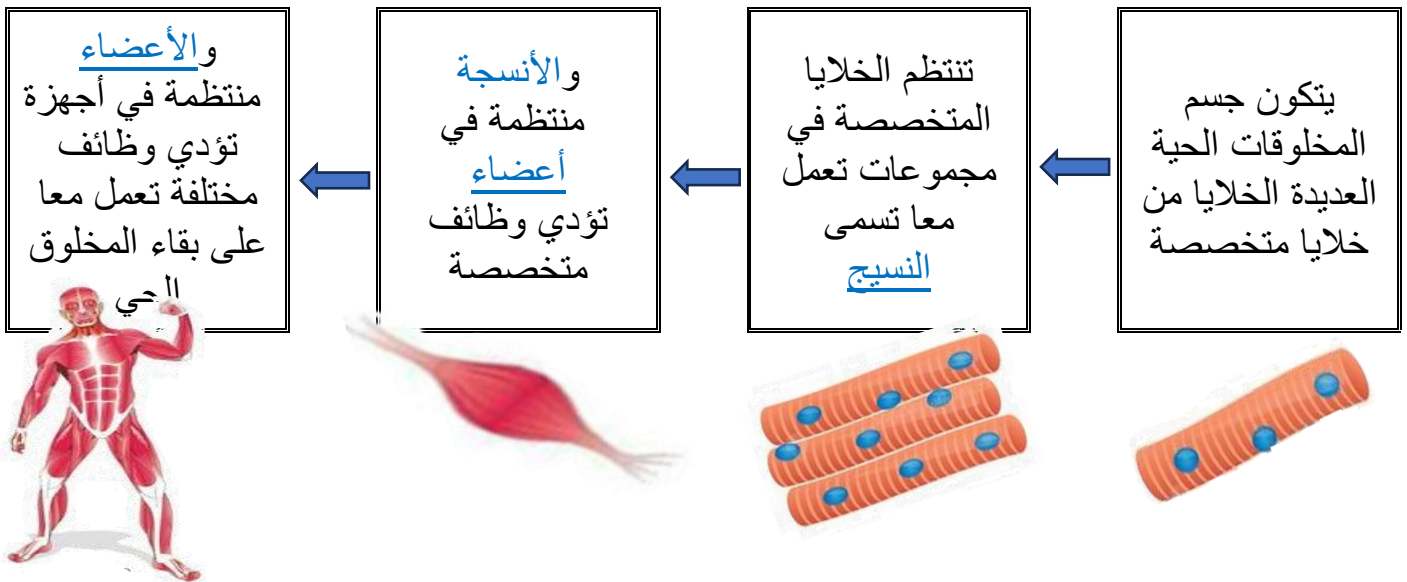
يتكون جسم المخلوقات الحية العديدة الخلايا من خلايا متخصصة

تنتظم الخلايا المتخصصة في مجموعات تعمل معا تسمى النسيج

والأنسجة منتظمة في أعضاء تؤدي وظائف متخصصة

والأعضاء منتظمة في أجهزة تؤدي وظائف مختلفة تعمل معا على بقاء المخلوق الحي